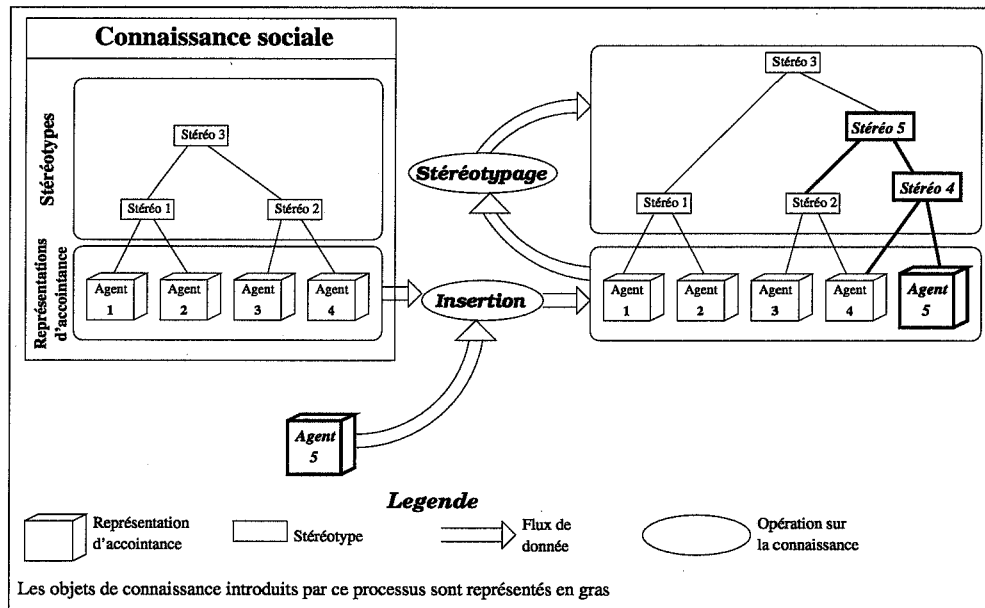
Connaissance sociale

Stéréotypes

Stéréo 3

Stéréo 1

Stéréo 2

Représentations d'accointance

Agent 1

Agent 2

Agent 3

Agent 4

Stéréotypage

Insertion

Agent 5

Stéréo 3

Stéréo 5

Stéréo 4

Stéréo 1

Stéréo 2

Agent 1

Agent 2

Agent 3

Agent 4

Agent 5

Legende

Représentation d'accointance

Stéréotype

Flux de donnée

Opération sur la connaissance

Les objets de connaissance introduits par ce processus sont représentés en gras